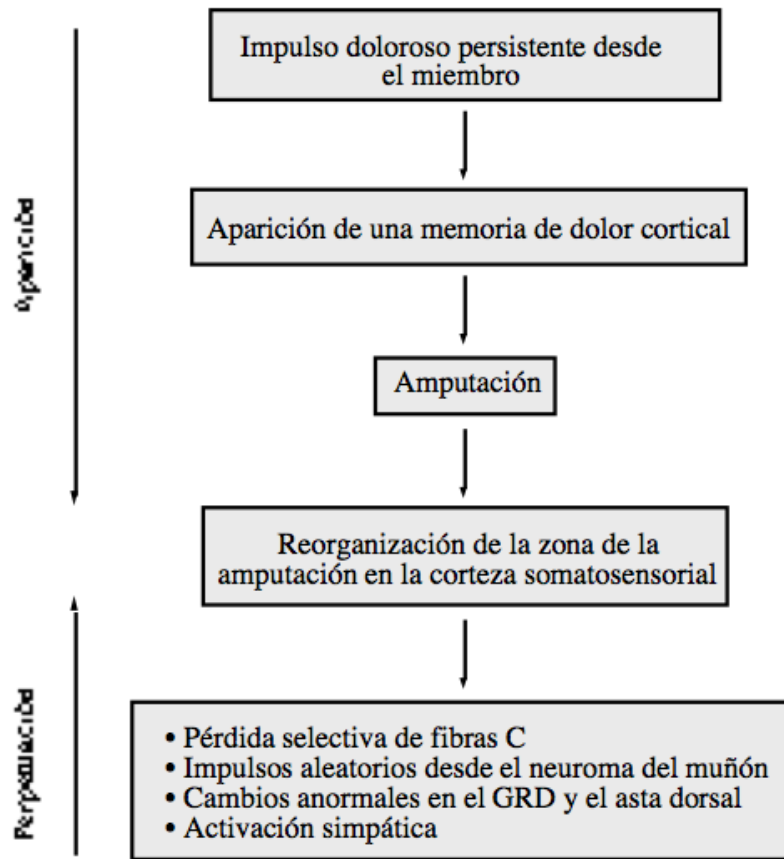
Aparición

Impulso doloroso persistente desde el miembro

Aparición de una memoria de dolor cortical

Amputación

Reorganización de la zona de la amputación en la corteza somatosensorial

Perpetuación

• Pérdida selectiva de fibras C
• Impulsos aleatorios desde el neuroma del muñón
• Cambios anormales en el GRD y el asta dorsal
• Activación simpática